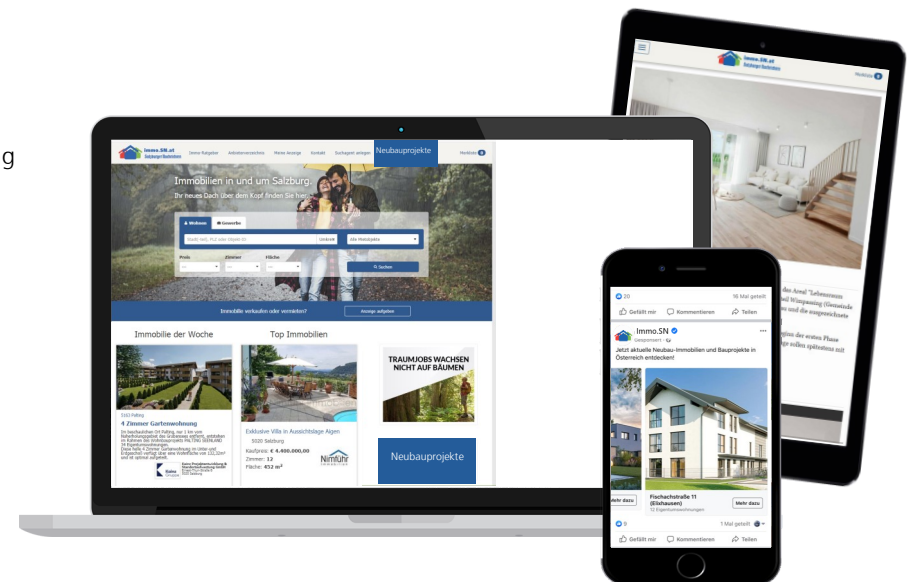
g

Immo.SN.at
Salzburger Nachrichten

Merkliste 0

des Areal "Lebensraum
auf Wimpassing (Gemeinde
und die ausgezeichnete

ginn der ersten Phase
lage sollen spätestens mit

Immo.SN.at
Salzburger Nachrichten

Immo Ratgeber
Anbieterverzeichnis
Meine Anzeige
Kontakt
Suchagent anlegen
Neubauprojekte
Merkliste 0

Immobilien in und um Salzburg
Ihr neues Dach über dem Kopf finden Sie hier

Wohnen
Gewerbe

Stadt/ Ort), PLZ oder Objekt ID
Umkreis
Alle Mietobjekte

Preis
Zimmer
Fläche

Suchen

Immobilie verkaufen oder vermieten?
Anzeige aufgeben

Immobilie der Woche

5163 Palting

4 Zimmer Gartenwohnung

Top Immobilien

Exklusive Villa in Aussichtslage Aigen
5020 Salzburg
Kaufpreis: € 4.400.000,00
Zimmer: 12
Fläche: 452 m²

TRAUMJOBS WACHSEN NICHT AUF BÄUMEN

Neubauprojekte

20
16 Mal geteilt
Gefällt mir
Kommentieren
Teilen

Immo.SN
Gesponsert

Jetzt aktuelle Neubau-Immobilien und Bauprojekte in Österreich entdecken!

Mehr dazu
Fischachstraße 11 (Elixhausen)
12 Eigentumswohnungen
Mehr dazu

9
1 Mal geteilt
Gefällt mir
Kommentieren
Teilen